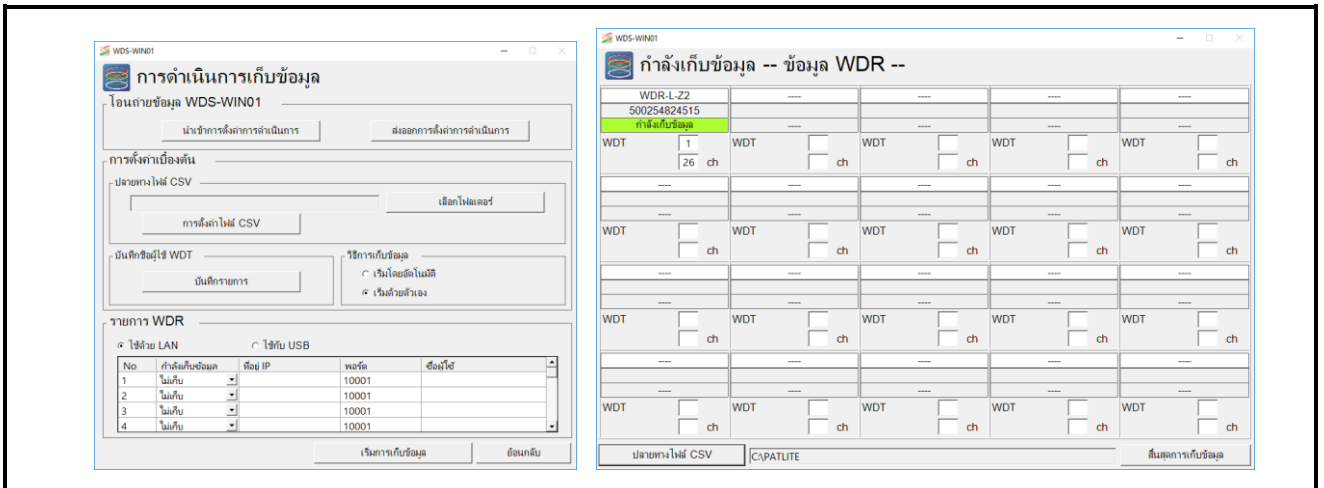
WDS-WIN01

การดำเนินการเก็บข้อมูล

โอนถ่ายข้อมูล WDS-WIN01

นำเข้าการตั้งค่าการดำเนินการ

ส่งออกการตั้งค่าการดำเนินการ

การตั้งค่าเบื้องต้น

ปลายทางไฟล์ CSV

เลือกโฟลเดอร์

การตั้งค่าไฟล์ CSV

บันทึกชื่อผู้ใช้ WDT

บันทึกรายการ

วิธีการเก็บข้อมูล

เริ่มโดยอัตโนมัติ

เริ่มด้วยตัวเอง

รายการ WDR

ใช้ด้วย LAN

ใช้กับ USB

| No | กำลังเก็บข้อมูล | ที่อยู่ IP | พอร์ต | ชื่อผู้ใช้ |
|---|---|---|---|---|
| 1 | ไม่เก็บ | | 10001 | |
| 2 | ไม่เก็บ | | 10001 | |
| 3 | ไม่เก็บ | | 10001 | |
| 4 | ไม่เก็บ | | 10001 | |

เริ่มการเก็บข้อมูล

ย้อนกลับ

WDS-WIN01

กำลังเก็บข้อมูล -- ข้อมูล WDR --

WDR-L-Z2
500254824515
กำลังเก็บข้อมูล
WDT 1
26 ch

---- WDT ch
---- WDT ch
---- WDT ch
---- WDT ch

---- WDT ch
---- WDT ch
---- WDT ch
---- WDT ch
---- WDT ch

---- WDT ch
---- WDT ch
---- WDT ch
---- WDT ch
---- WDT ch

---- WDT ch
---- WDT ch
---- WDT ch
---- WDT ch
---- WDT ch

ปลายทางไฟล์ CSV

C:\PATLITE

สิ้นสุดการเก็บข้อมูล